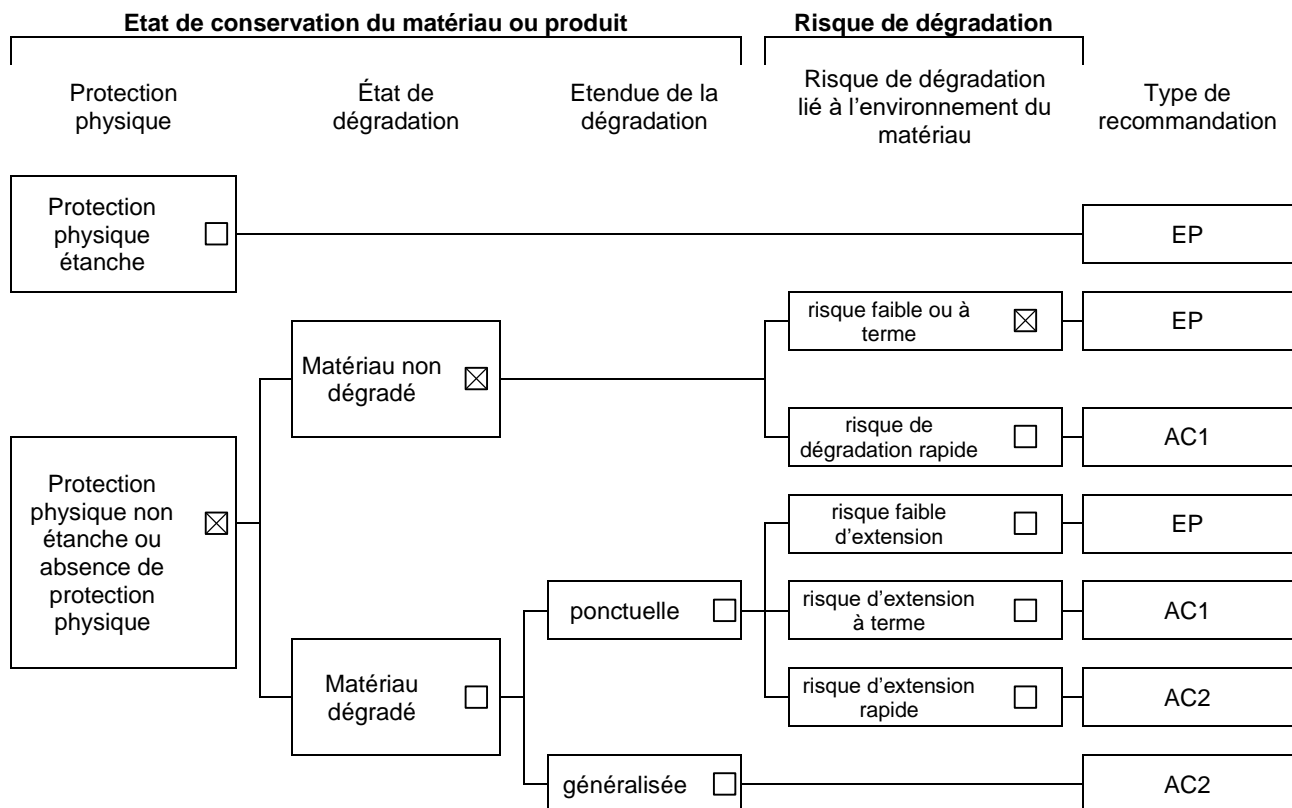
**Etat de conservation du matériau ou produit**

**Risque de dégradation**

Protection physique

État de dégradation

Etendue de la dégradation

Risque de dégradation lié à l'environnement du matériau

Type de recommandation

Protection physique étanche ☐

EP

Matériau non dégradé ☒

risque faible ou à terme ☒

EP

risque de dégradation rapide ☐

AC1

Protection physique non étanche ou absence de protection physique ☒

risque faible d'extension ☐

EP

ponctuelle ☐

risque d'extension à terme ☐

AC1

Matériau dégradé ☐

risque d'extension rapide ☐

AC2

généralisée ☐

AC2